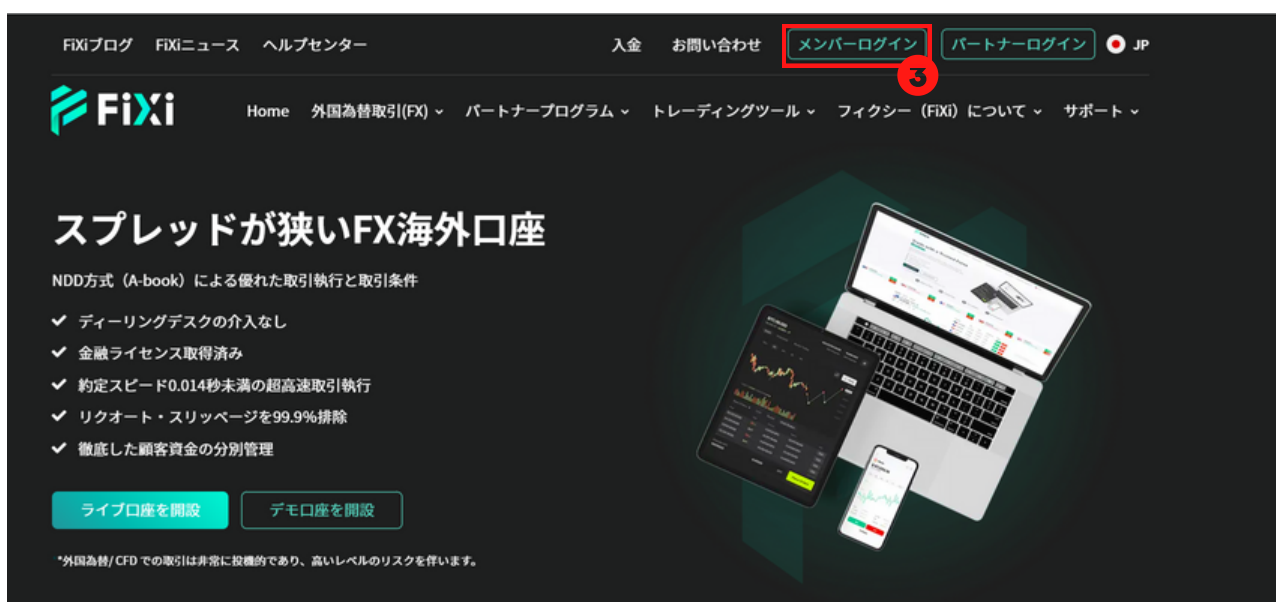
FiXiブログ FiXiニュース ヘルプセンター

入金 お問い合わせ メンバーログイン パートナーログイン JP

3

FiXi

Home 外国為替取引(FX) パートナープログラム トレーディングツール フィクシー（FiXi）について サポート

スプレッドが狭いFX海外口座

NDD方式（A-book）による優れた取引執行と取引条件

ディーリングデスクの介入なし

金融ライセンス取得済み

約定スピード0.014秒未満の超高速取引執行

リクオート・スリッページを99.9%排除

徹底した顧客資金の分別管理

ライブ口座を開設

デモ口座を開設

*外国為替/CFDでの取引は非常に投機的であり、高いレベルのリスクを伴います。